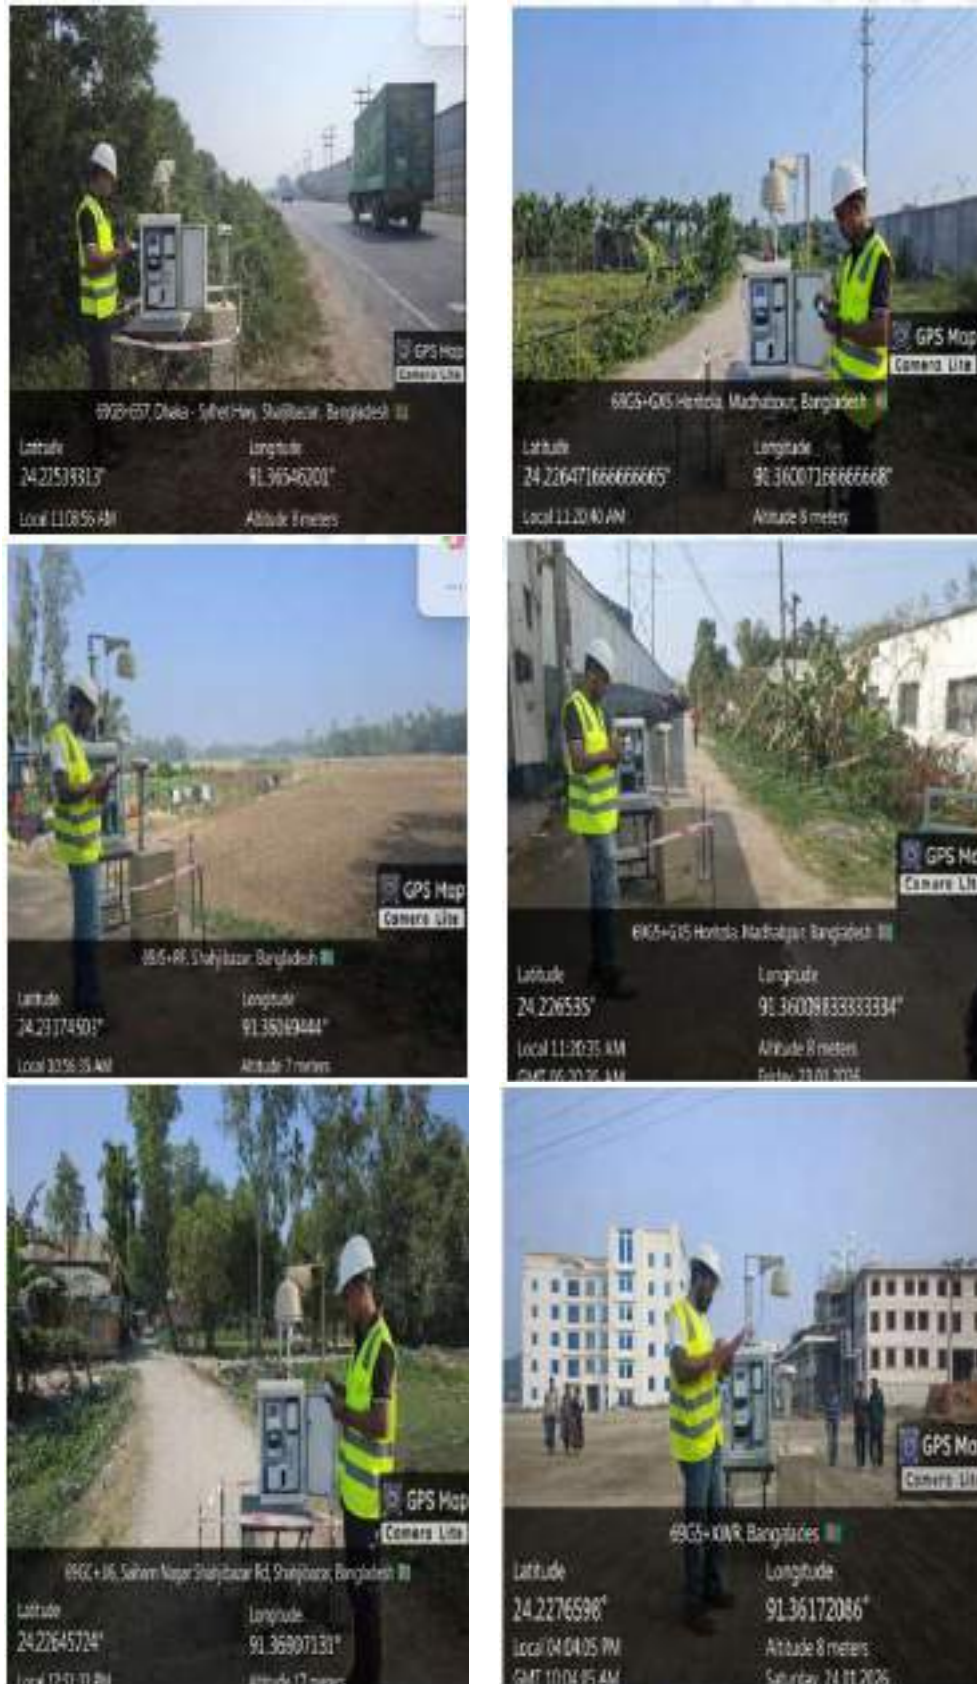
GPS Map
Camera Lite
69G9+657, Dhaka - Sylhet Hwy, Shahjibazar, Bangladesh
Latitude
24.22539313°
Longitude
91.36546201°
Local 11:08:56 AM
Altitude 8 meters

GPS Map
Camera Lite
69G5+GXS Hentola, Madhabpur, Bangladesh
Latitude
24.226471666666665°
Longitude
91.36007166666668°
Local 11:20:40 AM
Altitude 8 meters

GPS Map
Camera Lite
69J5+RF, Shahjibazar, Bangladesh
Latitude
24.23174503°
Longitude
91.36049444°
Local 10:56:35 AM
Altitude 7 meters

GPS Map
Camera Lite
69G5+GXS Hentola, Madhabpur, Bangladesh
Latitude
24.226535°
Longitude
91.36009833333334°
Local 11:20:35 AM
Altitude 8 meters
GMT 05:20:35 AM
Friday, 23.01.2026

GPS Map
Camera Lite
69GC+J6, Saiham Nagar Shahjibazar Rd, Shahjibazar, Bangladesh
Latitude
24.22645724°
Longitude
91.36907131°
Local 12:51:31 PM
Altitude 17 meters

GPS Map
Camera Lite
69G5+XWR, Bangladesh
Latitude
24.2276598°
Longitude
91.36172086°
Local 04:04:05 PM
Altitude 8 meters
GMT 10:04:05 AM
Saturday, 24.01.2026